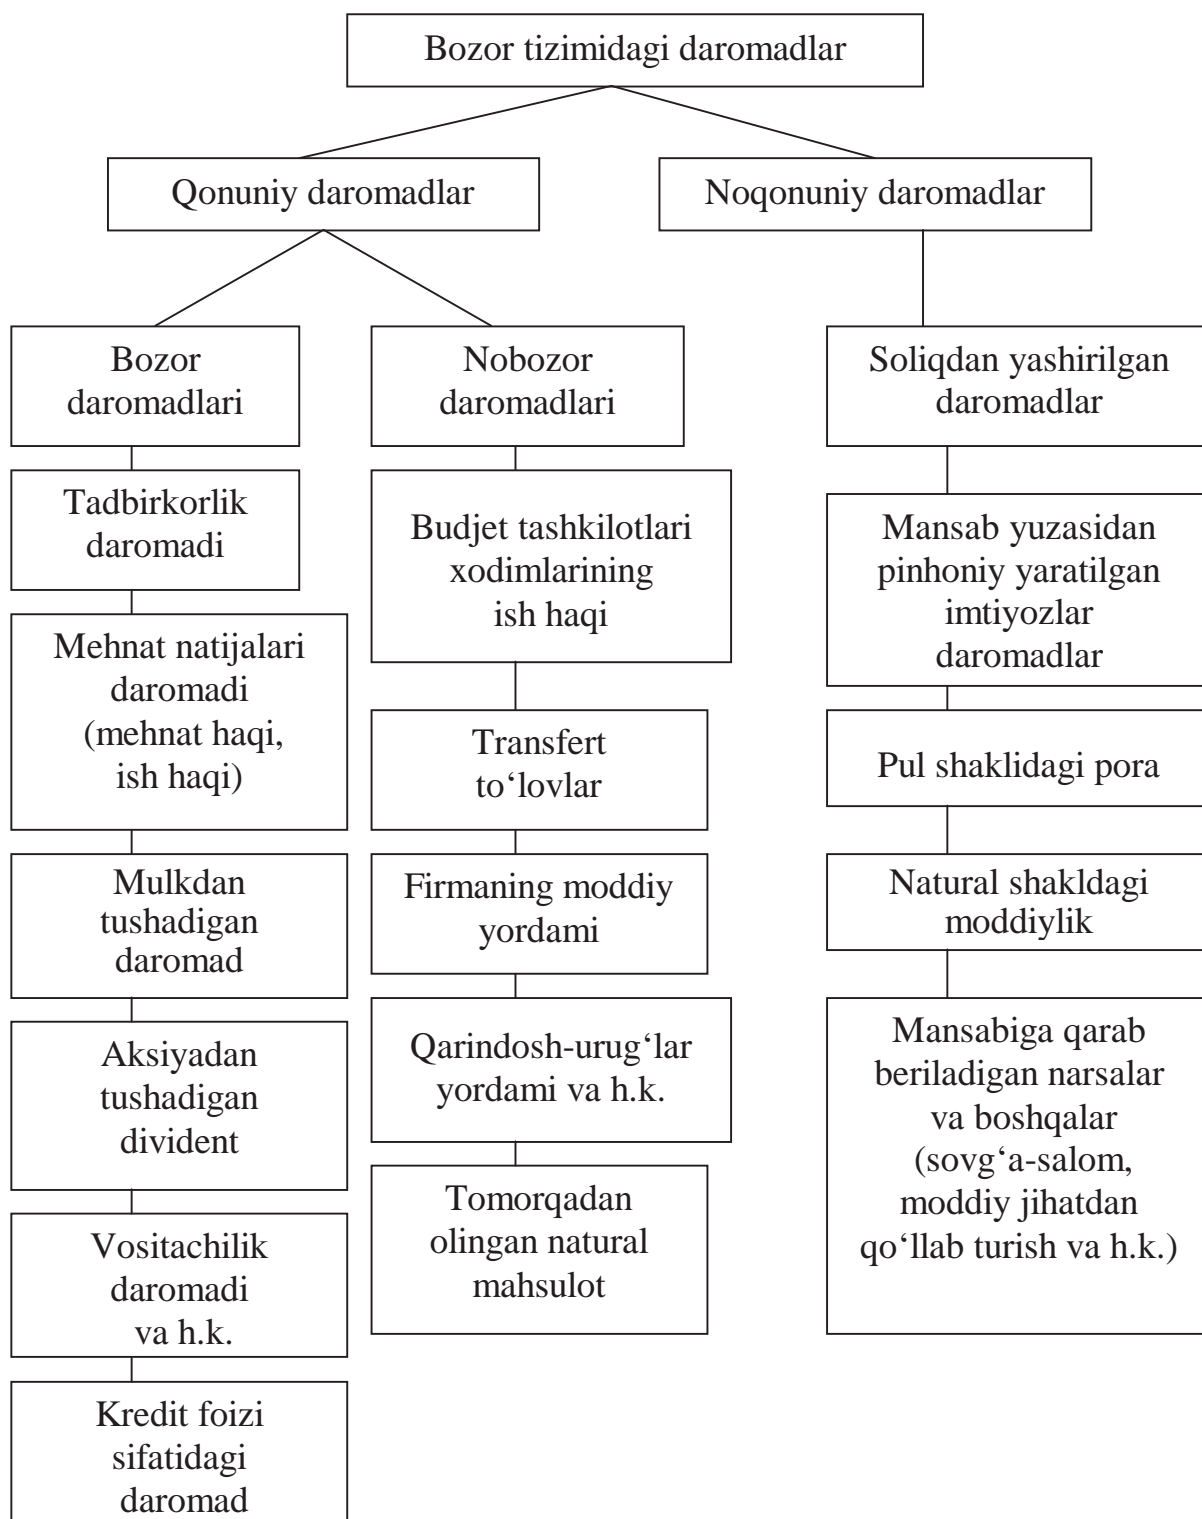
Bozor tizimidagi daromadlar

Qonuniy daromadlar

Noqonuniy daromadlar

Bozor daromadlari

Nobozor daromadlari

Soliqdan yashirilgan daromadlar

Tadbirkorlik daromadi

Mehnat natijalari daromadi (mehnat haqi, ish haqi)

Mulkdan tushadigan daromad

Aksiyadan tushadigan divident

Vositachilik daromadi va h.k.

Kredit foizi sifatidagi daromad

Budjet tashkilotlari xodimlarining ish haqi

Transfert to‘lovlar

Firmaning moddiy yordami

Qarindosh-urug‘lar yordami va h.k.

Tomorqadan olingan natural mahsulot

Mansab yuzasidan pinhoniy yaratilgan imtiyozlar daromadlar

Pul shaklidagi pora

Natural shakldagi moddiylik

Mansabiga qarab beriladigan narsalar va boshqalar (sovg‘a-salom, moddiy jihatdan qo‘llab turish va h.k.)